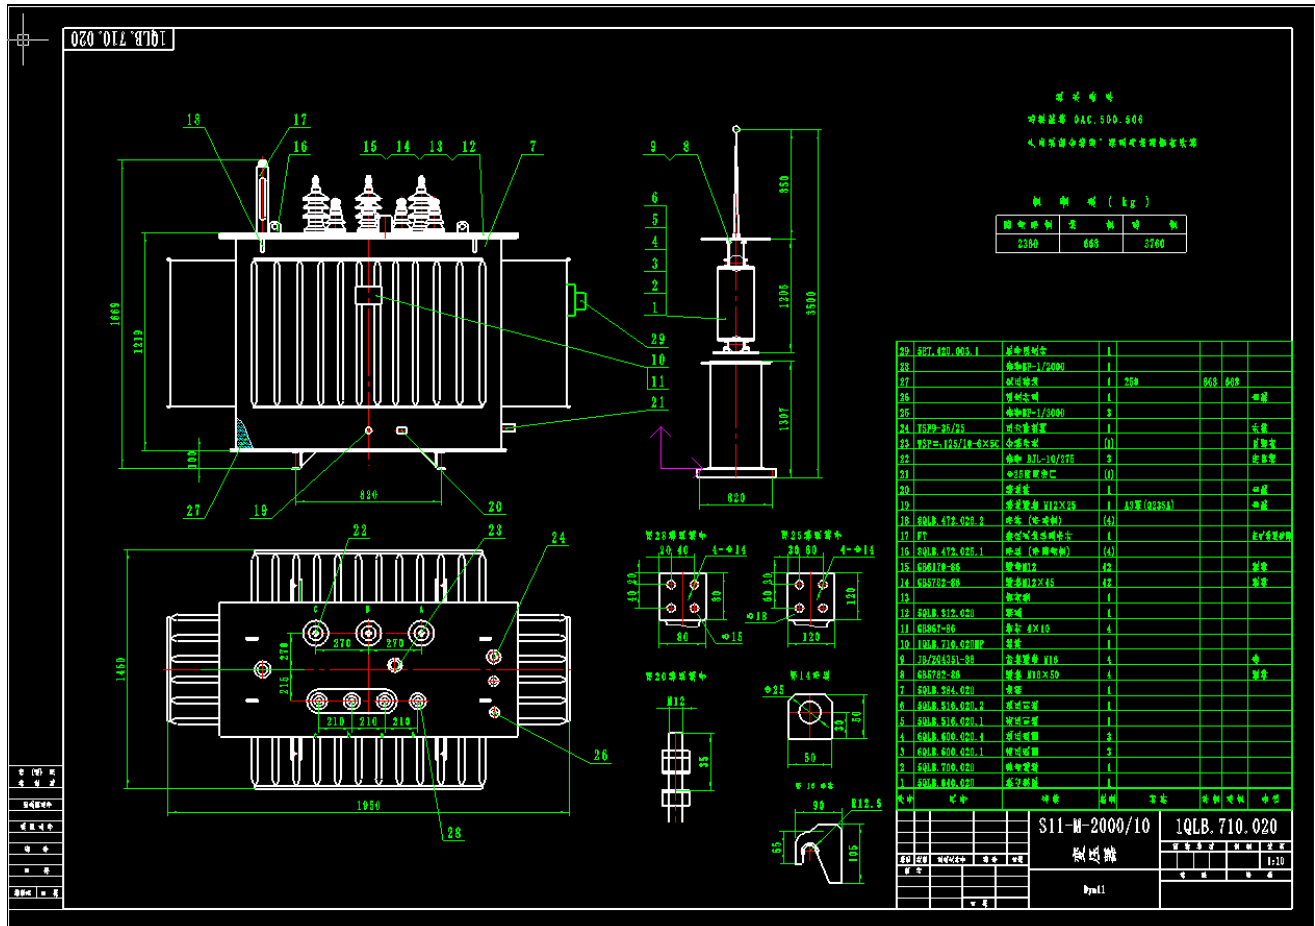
1QLB.710.020

18 17 16 15 14 13 12 7

1669 1219 100 820

27 19 20

9 8 6 5 4 3 2 1 29 10 11 21

350 1295 3500 1307 820

技 术 要 求
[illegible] DAC.500.506
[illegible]

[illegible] ( kg )

| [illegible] | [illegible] | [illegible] |
|---|---|---|
| 2380 | 668 | 3760 |

22 23 24

270 270 270 215 210 210 210

1450 1950

26 28

20 40 4-Φ14 40 20 80 80 Φ15

30 60 4-Φ14 60 30 120 120 Φ18

M12 35

Φ25 50 30 50

90 R12.5 65 105

| 29 | 5BT.420.005.1 | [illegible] | 1 | | | | |
|---|---|---|---|---|---|---|---|
| 28 | | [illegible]BF-1/3000 | 1 | | | | |
| 27 | | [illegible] | 1 | 250 | | 668 | 668 |
| 26 | | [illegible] | 1 | | | | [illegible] |
| 25 | | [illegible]BF-1/3000 | 3 | | | | |
| 24 | YSPG-35/25 | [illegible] | 1 | | | | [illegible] |
| 23 | WSP=.125/10-6×5C | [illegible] | (1) | | | | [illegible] |
| 22 | | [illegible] BJL-10/275 | 3 | | | | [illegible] |
| 21 | | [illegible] | (1) | | | | |
| 20 | | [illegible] | 1 | | | | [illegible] |
| 19 | | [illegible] M12×25 | 1 | A3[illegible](Q235A) | | | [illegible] |
| 18 | 5QLB.472.020.2 | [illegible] | (4) | | | | |
| 17 | FT | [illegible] | 1 | | | | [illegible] |
| 16 | 5QLB.472.020.1 | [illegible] | (4) | | | | |
| 15 | GB6170-86 | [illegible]M12 | 42 | | | | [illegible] |
| 14 | GB5782-86 | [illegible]M12×45 | 42 | | | | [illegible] |
| 13 | | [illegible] | 1 | | | | |
| 12 | 5QLB.312.020 | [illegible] | 1 | | | | |
| 11 | GB867-86 | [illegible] 4×10 | 4 | | | | |
| 10 | 1QLB.719.020HP | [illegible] | 1 | | | | |
| 9 | JB/ZQ4351-86 | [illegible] M16 | 4 | | | | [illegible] |
| 8 | GB5782-86 | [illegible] M10×50 | 4 | | | | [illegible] |
| 7 | 5QLB.364.020 | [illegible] | 1 | | | | |
| 6 | 5QLB.516.020.2 | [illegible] | 1 | | | | |
| 5 | 5QLB.516.020.1 | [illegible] | 1 | | | | |
| 4 | 6QLB.600.020.4 | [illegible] | 3 | | | | |
| 3 | 6QLB.600.020.1 | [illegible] | 3 | | | | |
| 2 | 5QLB.700.020 | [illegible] | 1 | | | | |
| 1 | 5QLB.640.020 | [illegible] | 1 | | | | |

S11-M-2000/10
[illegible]
1QLB.710.020
1:10
Dyn11